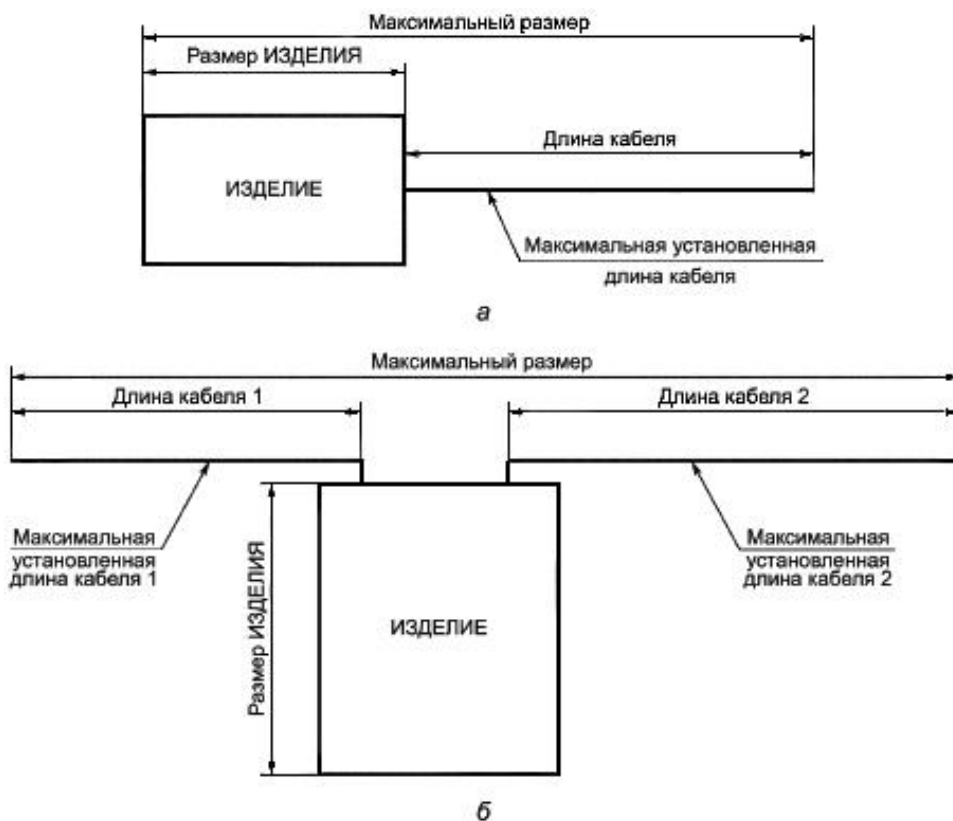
Максимальный размер

Размер ИЗДЕЛИЯ

Длина кабеля

ИЗДЕЛИЕ

Максимальная установленная длина кабеля

а

Максимальный размер

Длина кабеля 1

Длина кабеля 2

Максимальная установленная длина кабеля 1

Размер ИЗДЕЛИЯ

ИЗДЕЛИЕ

Максимальная установленная длина кабеля 2

б